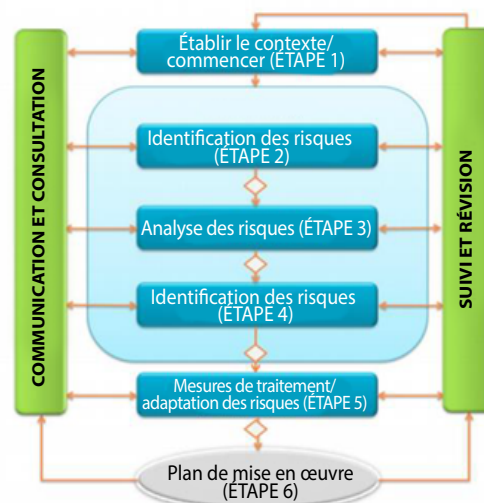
COMMUNICATION ET CONSULTATION

Établir le contexte/ commencer (ÉTAPE 1)

Identification des risques (ÉTAPE 2)

Analyse des risques (ÉTAPE 3)

Identification des risques (ÉTAPE 4)

Mesures de traitement/ adaptation des risques (ÉTAPE 5)

Plan de mise en œuvre (ÉTAPE 6)

SUIVI ET RÉVISION